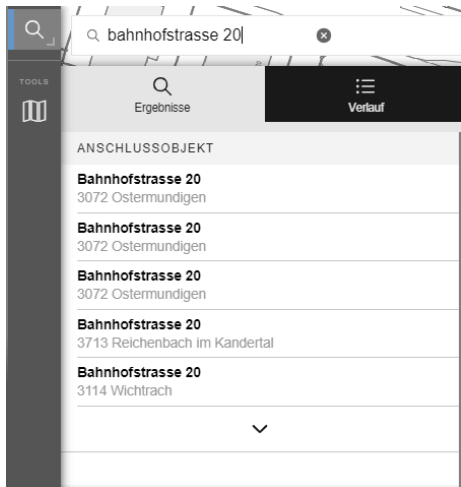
bahnhofstrasse 20

TOOLS

Ergebnisse

Verlauf

ANSCHLUSSOBJEKT

Bahnhofstrasse 20
3072 Ostermundigen

Bahnhofstrasse 20
3072 Ostermundigen

Bahnhofstrasse 20
3072 Ostermundigen

Bahnhofstrasse 20
3713 Reichenbach im Kandertal

Bahnhofstrasse 20
3114 Wichtrach